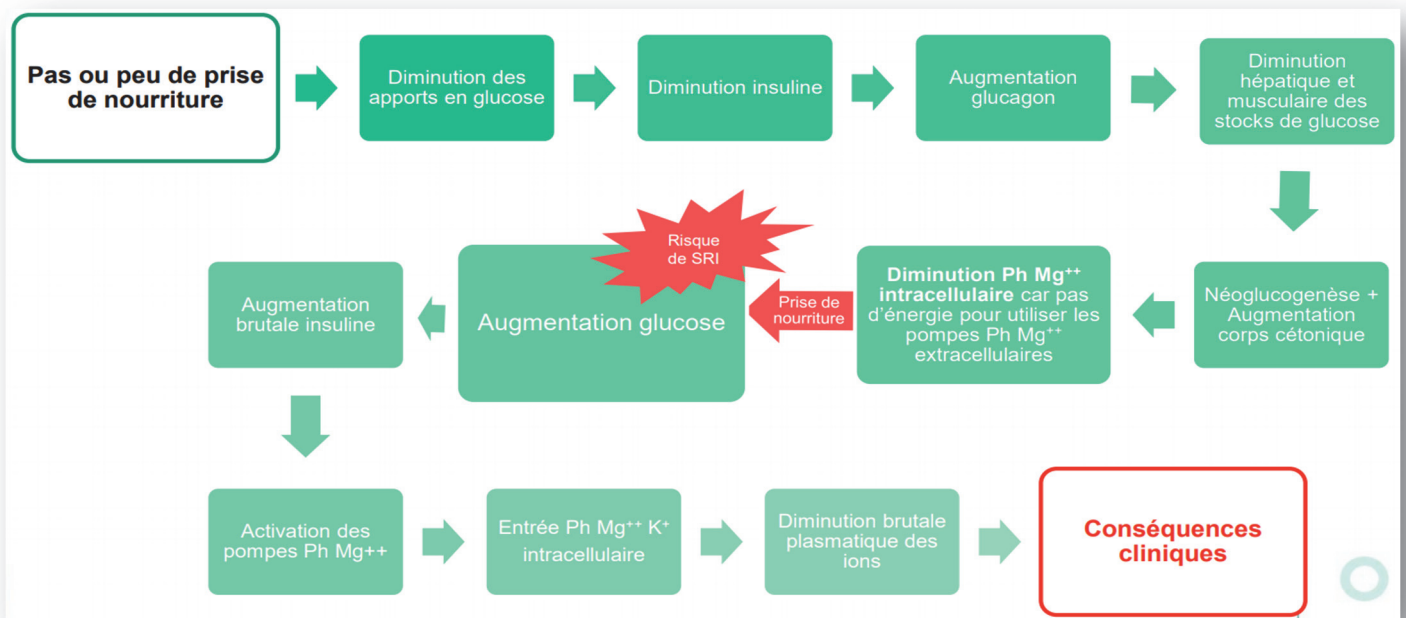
Pas ou peu de prise de nourriture

Diminution des apports en glucose

Diminution insuline

Augmentation glucagon

Diminution hépatique et musculaire des stocks de glucose

Néoglucogenèse + Augmentation corps cétonique

**Diminution Ph Mg$^{++}$ intracellulaire** car pas d'énergie pour utiliser les pompes Ph Mg$^{++}$ extracellulaires

Prise de nourriture

Risque de SRI

Augmentation glucose

Augmentation brutale insuline

Activation des pompes Ph Mg++

Entrée Ph Mg$^{++}$ K$^{+}$ intracellulaire

Diminution brutale plasmatique des ions

Conséquences cliniques